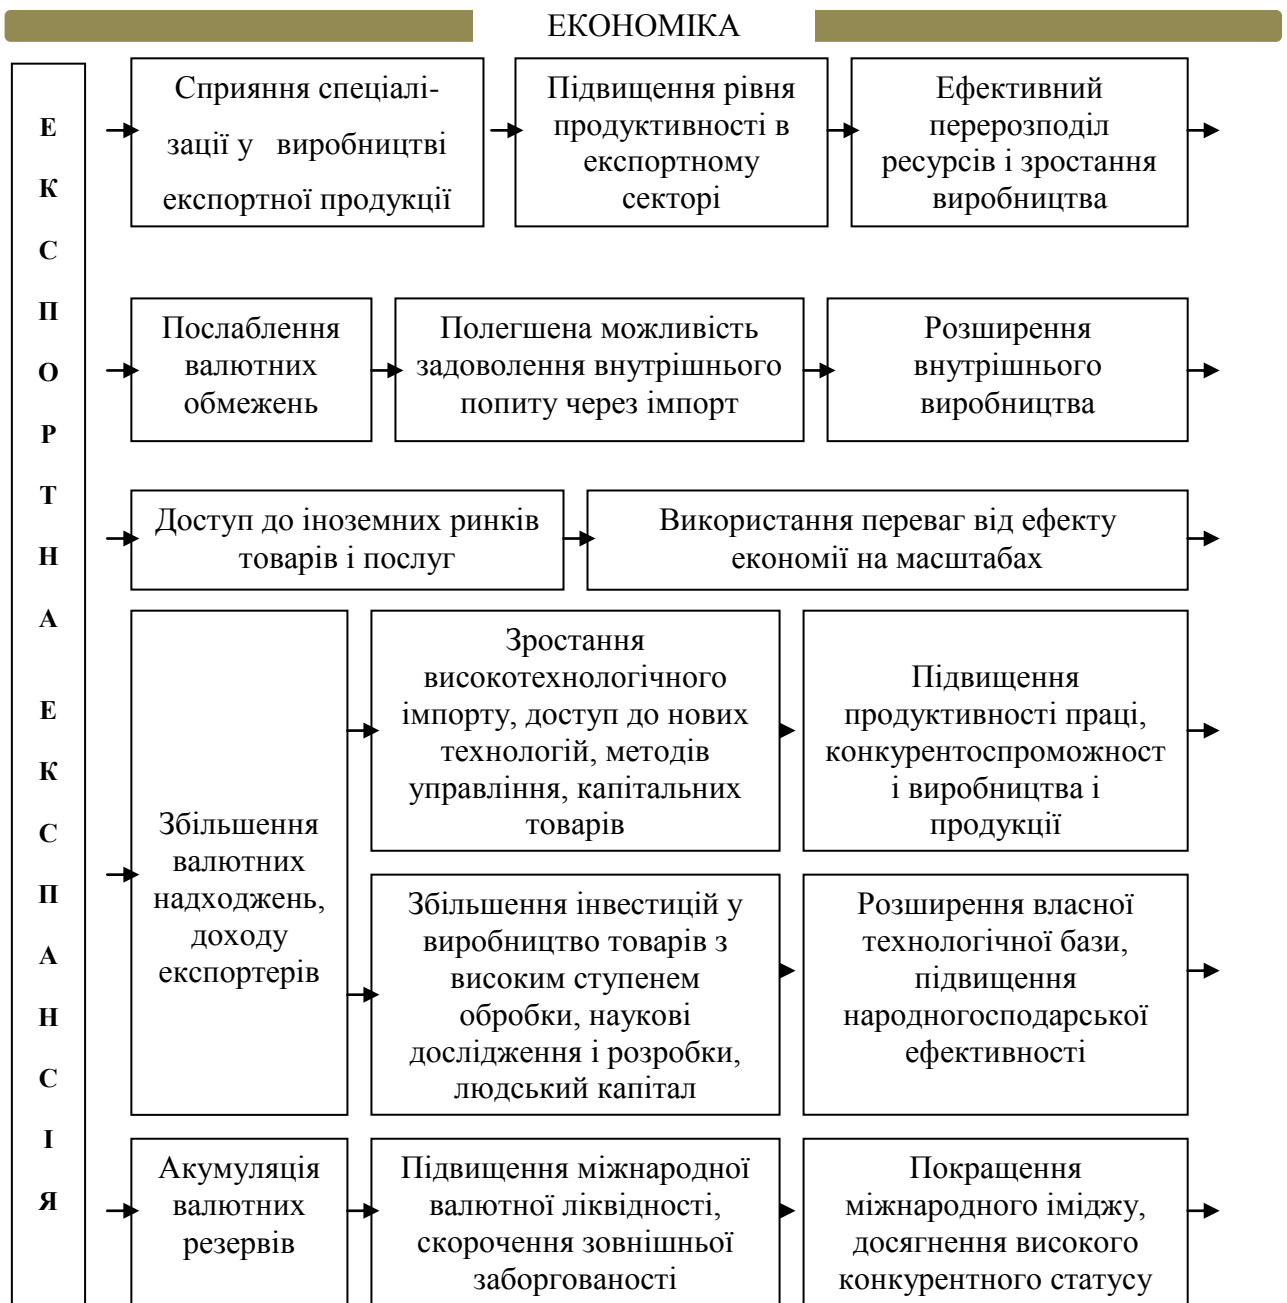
ЕКОНОМІКА

ЕКСПОРТНА ЕКСПАНСІЯ

Сприяння спеціалізації у виробництві експортної продукції

Підвищення рівня продуктивності в експортному секторі

Ефективний перерозподіл ресурсів і зростання виробництва

Послаблення валютних обмежень

Полегшена можливість задоволення внутрішнього попиту через імпорт

Розширення внутрішнього виробництва

Доступ до іноземних ринків товарів і послуг

Використання переваг від ефекту економії на масштабах

Збільшення валютних надходжень, доходу експортерів

Зростання високотехнологічного імпорту, доступ до нових технологій, методів управління, капітальних товарів

Підвищення продуктивності праці, конкурентоспроможност і виробництва і продукції

Збільшення інвестицій у виробництво товарів з високим ступенем обробки, наукові дослідження і розробки, людський капітал

Розширення власної технологічної бази, підвищення народногосподарської ефективності

Акумуляція валютних резервів

Підвищення міжнародної валютної ліквідності, скорочення зовнішньої заборгованості

Покращення міжнародного іміджу, досягнення високого конкурентного статусу